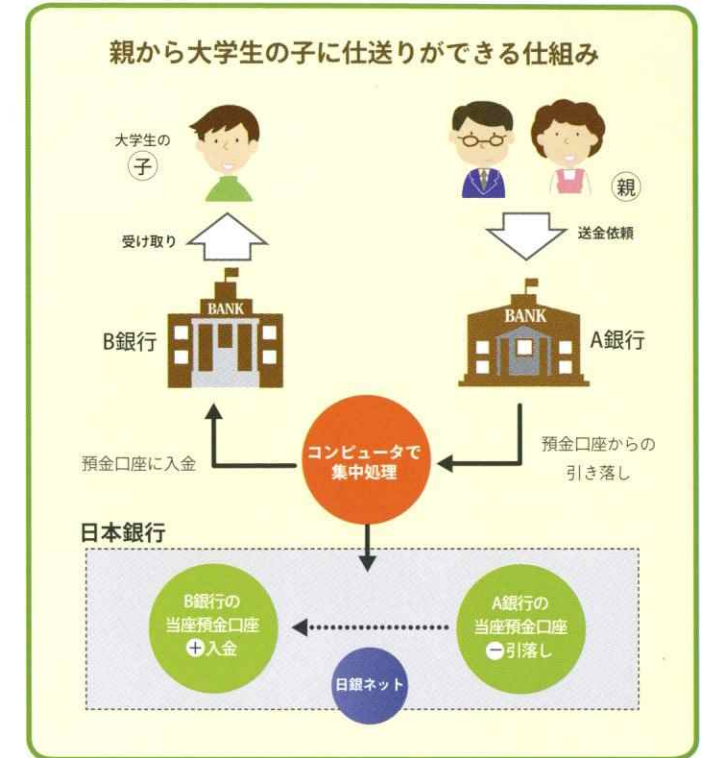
親から大学生の子に仕送りができる仕組み

大学生の
子

親

受け取り

送金依頼

BANK

BANK

B銀行

A銀行

預金口座に入金

コンピュータで
集中処理

預金口座からの
引き落し

日本銀行

B銀行の
当座預金口座
＋入金

A銀行の
当座預金口座
－引落し

日銀ネット